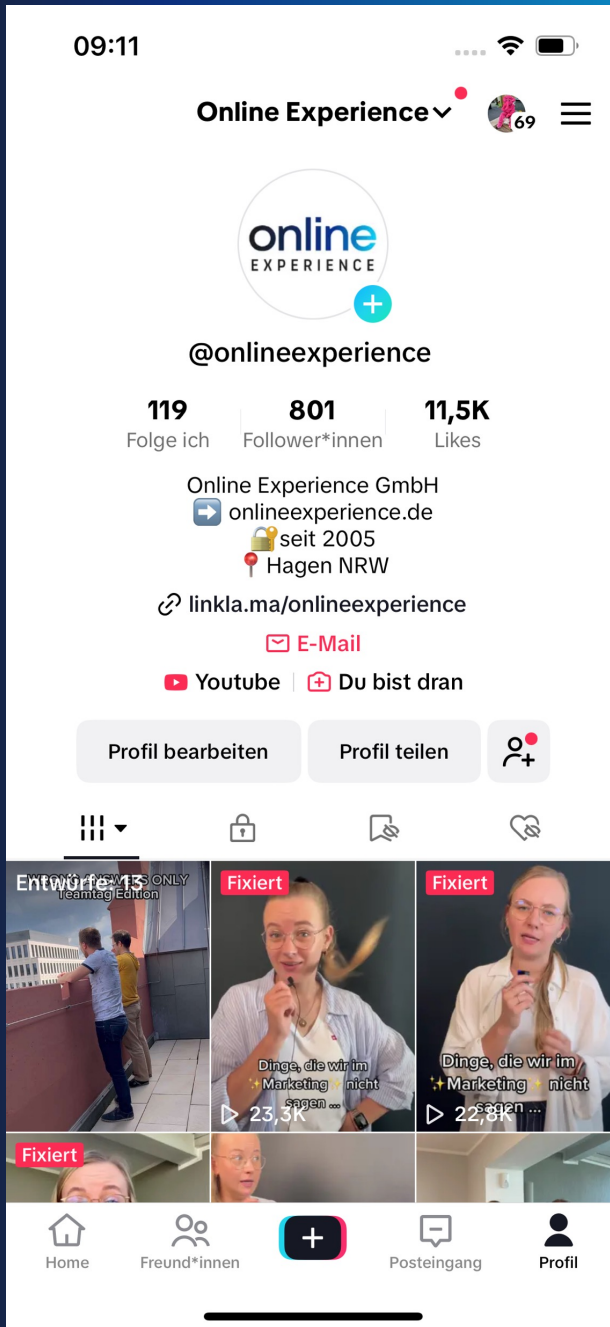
09:11

Online Experience

69

online
EXPERIENCE

@onlineexperience

| 119 | 801 | 11,5K |
|---|---|---|
| Folge ich | Follower*innen | Likes |

Online Experience GmbH
➡️ onlineexperience.de
🔐seit 2005
📍Hagen NRW

linkla.ma/onlineexperience

E-Mail

Youtube | Du bist dran

Profil bearbeiten
Profil teilen

Entwürfe: 13
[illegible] ONLY
Teamtag Edition

Fixiert
Dinge, die wir im ✨Marketing✨ nicht sagen ...
23,3K

Fixiert
Dinge, die wir im ✨Marketing✨ nicht sagen ...
22,8K

Fixiert

Home
Freund*innen
Posteingang
Profil